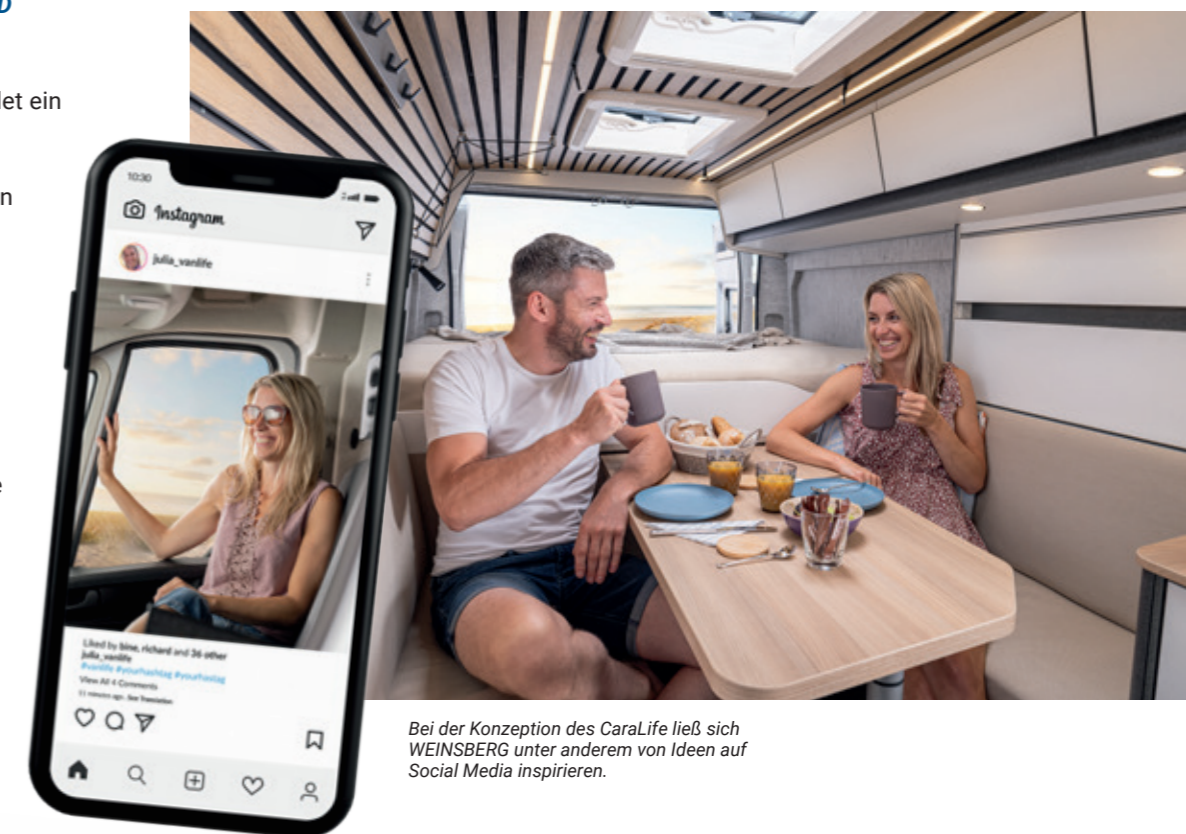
D

let ein

n

e

10:30

Instagram

julia_vanlife

Liked by bine, richard and 36 other
julia_vanlife
#vanlife #yourhashtag #yourhashtag
View All 4 Comments
11 minutes ago · See Translation

Bei der Konzeption des CaraLife ließ sich WEINSBERG unter anderem von Ideen auf Social Media inspirieren.